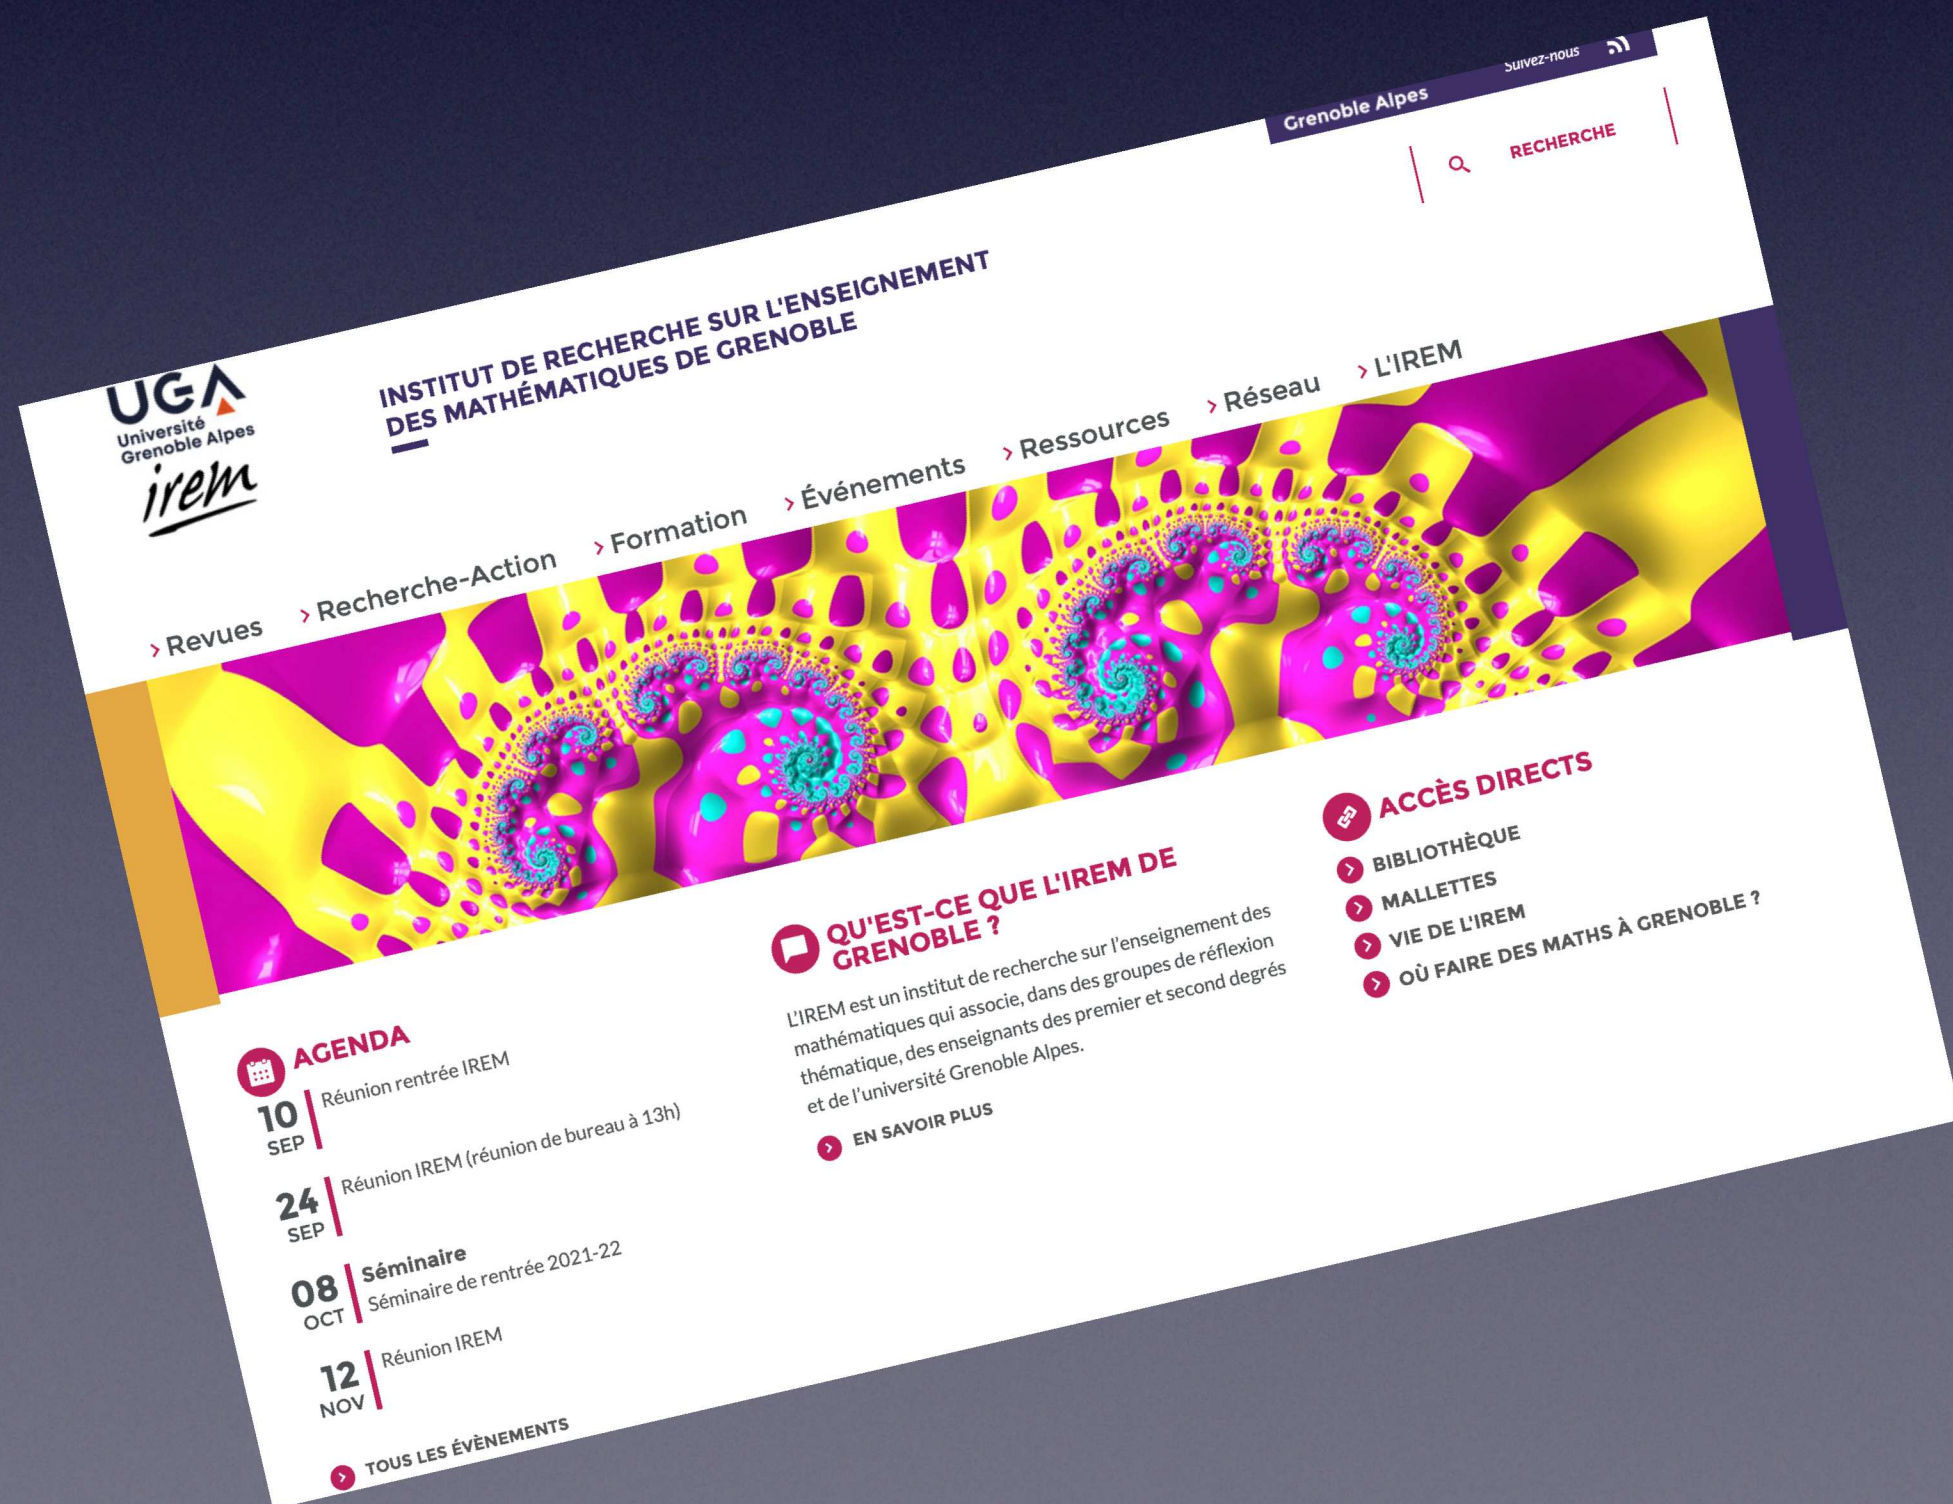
Grenoble Alpes

Suivez-nous

RECHERCHE

UGA
Université Grenoble Alpes
irem

INSTITUT DE RECHERCHE SUR L'ENSEIGNEMENT DES MATHÉMATIQUES DE GRENOBLE

› Revues › Recherche-Action › Formation › Événements › Ressources › Réseau › L'IREM

AGENDA

10 SEP Réunion rentrée IREM

24 SEP Réunion IREM (réunion de bureau à 13h)

08 OCT Séminaire
Séminaire de rentrée 2021-22

12 NOV Réunion IREM

TOUS LES ÉVÈNEMENTS

QU'EST-CE QUE L'IREM DE GRENOBLE ?

L'IREM est un institut de recherche sur l'enseignement des mathématiques qui associe, dans des groupes de réflexion thématique, des enseignants des premier et second degrés et de l'université Grenoble Alpes.

EN SAVOIR PLUS

ACCÈS DIRECTS

BIBLIOTHÈQUE
MALLETTES
VIE DE L'IREM
OÙ FAIRE DES MATHS À GRENOBLE ?